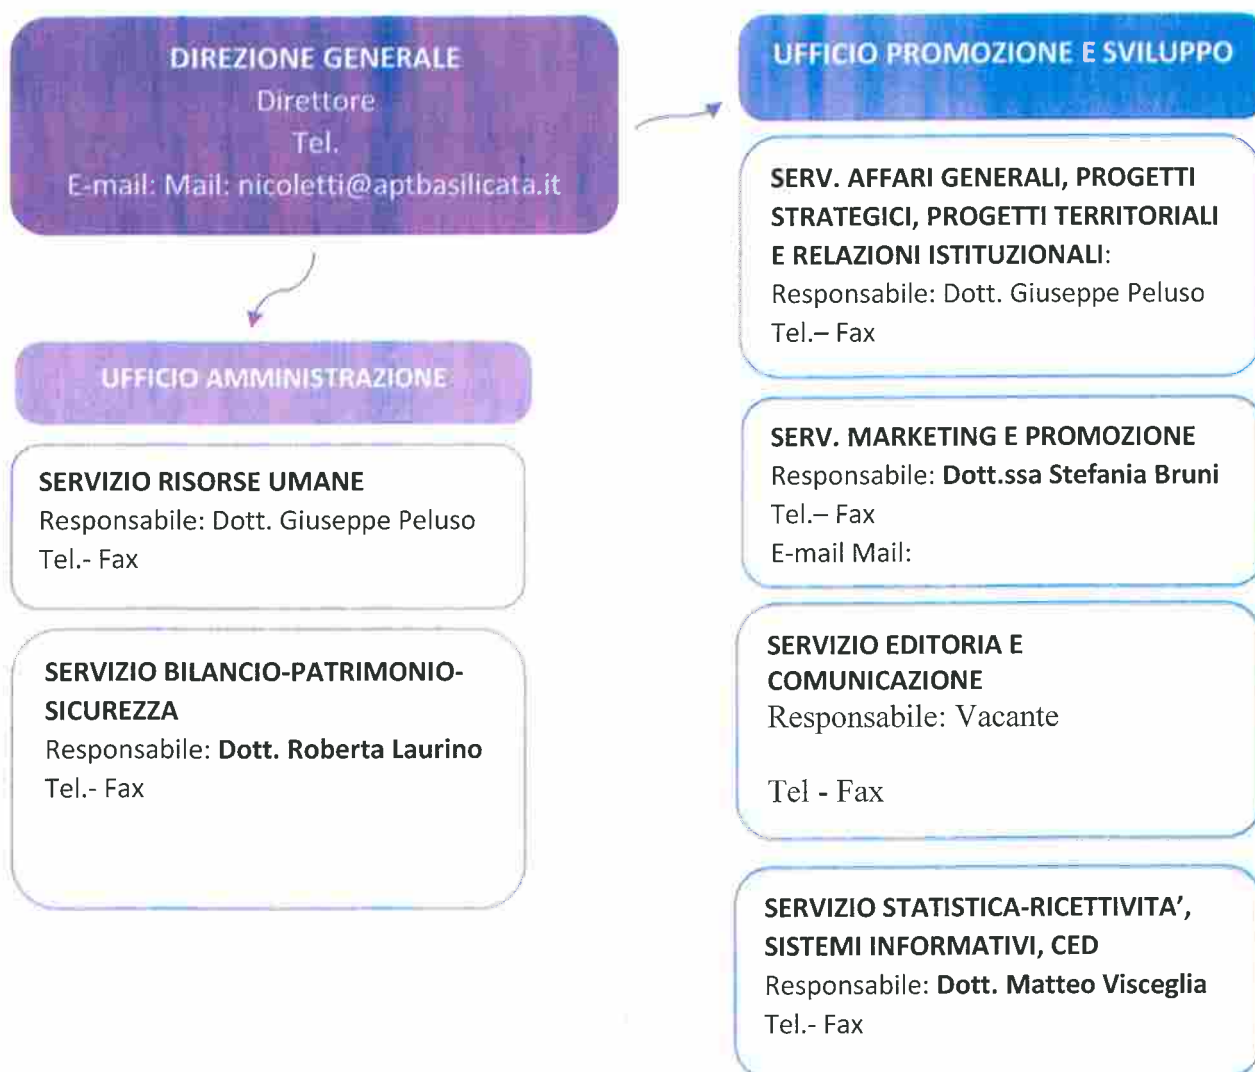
DIREZIONE GENERALE
Direttore
Tel.
E-mail: Mail: nicoletti@aptbasilicata.it

UFFICIO AMMINISTRAZIONE

SERVIZIO RISORSE UMANE
Responsabile: Dott. Giuseppe Peluso
Tel.- Fax

SERVIZIO BILANCIO-PATRIMONIO-SICUREZZA
Responsabile: Dott. Roberta Laurino
Tel.- Fax

UFFICIO PROMOZIONE E SVILUPPO

SERV. AFFARI GENERALI, PROGETTI STRATEGICI, PROGETTI TERRITORIALI E RELAZIONI ISTITUZIONALI:
Responsabile: Dott. Giuseppe Peluso
Tel.– Fax

SERV. MARKETING E PROMOZIONE
Responsabile: Dott.ssa Stefania Bruni
Tel.– Fax
E-mail Mail:

SERVIZIO EDITORIA E COMUNICAZIONE
Responsabile: Vacante

Tel - Fax

SERVIZIO STATISTICA-RICETTIVITA', SISTEMI INFORMATIVI, CED
Responsabile: Dott. Matteo Visceglia
Tel.- Fax